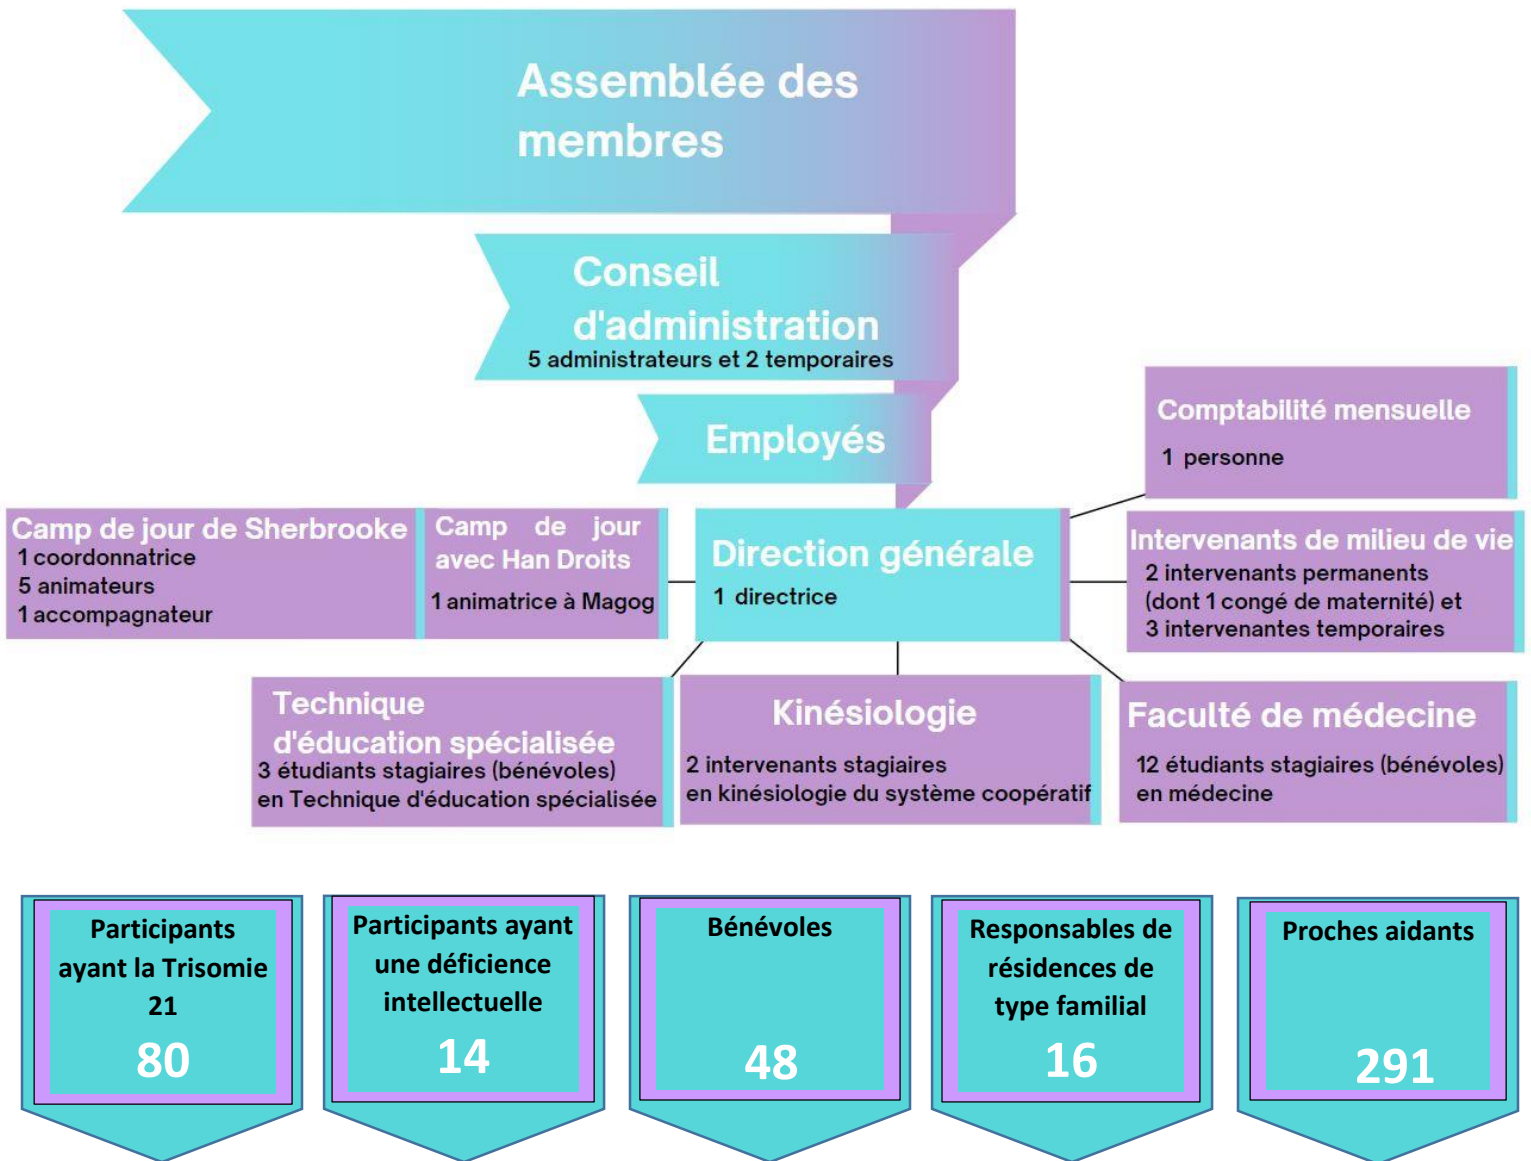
Assemblée des membres

Conseil d'administration
5 administrateurs et 2 temporaires

Employés

Comptabilité mensuelle
1 personne

Camp de jour de Sherbrooke
1 coordonnatrice
5 animateurs
1 accompagnateur

Camp de jour avec Han Droits
1 animatrice à Magog

Direction générale
1 directrice

Intervenants de milieu de vie
2 intervenants permanents (dont 1 congé de maternité) et 3 intervenantes temporaires

Technique d'éducation spécialisée
3 étudiants stagiaires (bénévoles) en Technique d'éducation spécialisée

Kinésiologie
2 intervenants stagiaires en kinésiologie du système coopératif

Faculté de médecine
12 étudiants stagiaires (bénévoles) en médecine

Participants ayant la Trisomie 21
80

Participants ayant une déficience intellectuelle
14

Bénévoles
48

Responsables de résidences de type familial
16

Proches aidants
291